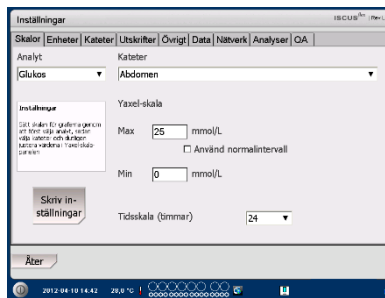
Inställningar

ISCUS$^{flex}$ (Rev

Skalor | Enheter | Kateter | Utskrifter | Övrigt | Data | Nätverk | Analyser | OA

Analyt

Glukos

Kateter

Abdomen

Inställningar

Sätt skalan för graferna genom att först välja analyt, sedan välja kateter och slutligen justera värdena i Yaxel-skala panelen

Yaxel-skala

Max 25 mmol/L

Använd normalintervall

Min 0 mmol/L

Skriv inställningar

Tidsskala (timmar) 24

Åter

2012-04-18 14:42 28,0 °C